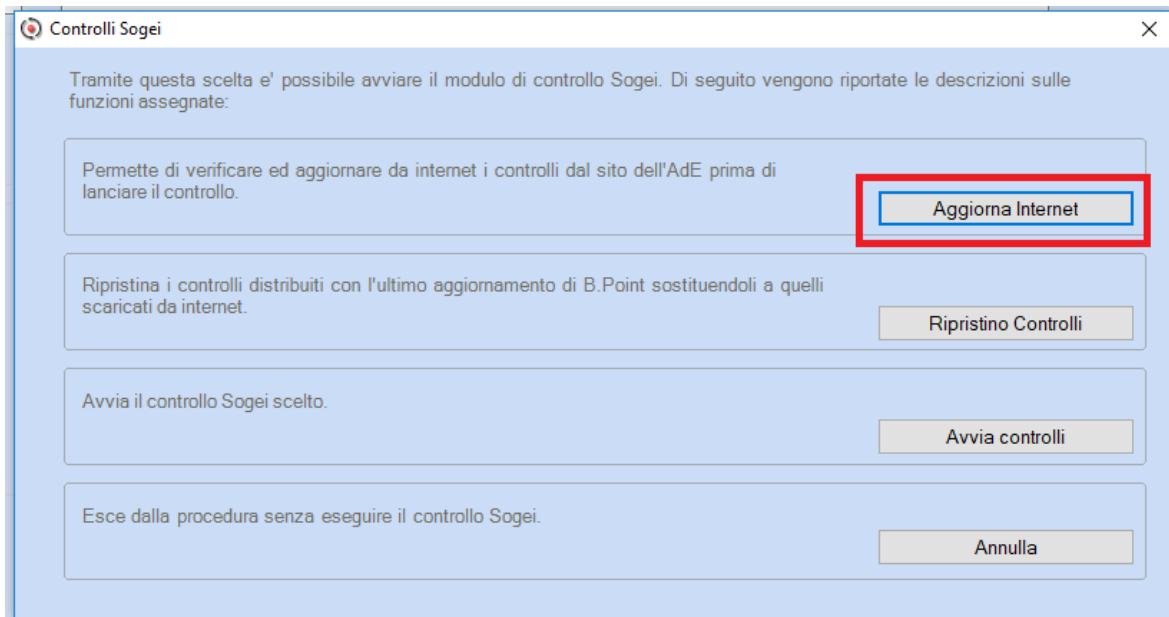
Controlli Sogei

Tramite questa scelta e' possibile avviare il modulo di controllo Sogei. Di seguito vengono riportate le descrizioni sulle funzioni assegnate:

Permette di verificare ed aggiornare da internet i controlli dal sito dell'AdE prima di lanciare il controllo.

Aggiorna Internet

Ripristina i controlli distribuiti con l'ultimo aggiornamento di B.Point sostituendoli a quelli scaricati da internet.

Ripristino Controlli

Avvia il controllo Sogei scelto.

Avvia controlli

Esce dalla procedura senza eseguire il controllo Sogei.

Annulla